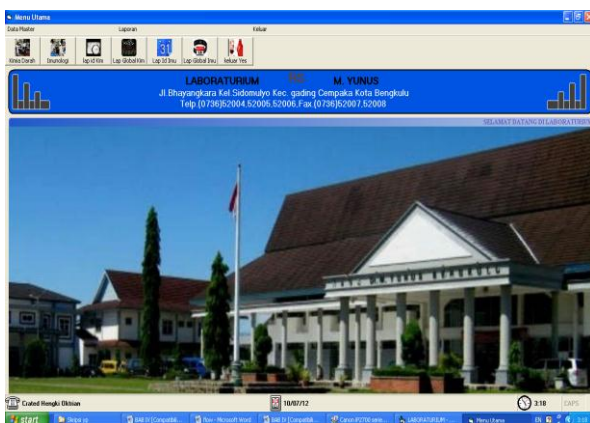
Menu Utama

Data Master

Laporan

Keluar

Kimia Darah

Imunologi

lap rd Kim

Lap Global Kim

Lap 3d Imu

Lap Global Imu

Keluar Yes

LABORATURIUM

M. YUNUS

Jl.Bhayangkara Kel.Sidomulyo Kec. gading Cempaka Kota Bengkulu

Telp.(0736)52004,52005,52006,Fax.(0736)52007,52008

SELAMAT DATANG DI LABORATURIU

Crated Rengki Oktian

10/07/12

3:18

CAPS

start

Skripsi q

BAB IV [Compatibil...

Rev - Microsoft Word

BAB IV [Compatibil...

Canon iP2700 serie...

LABORATURIUM-...

Menu Utama

EN

3:18